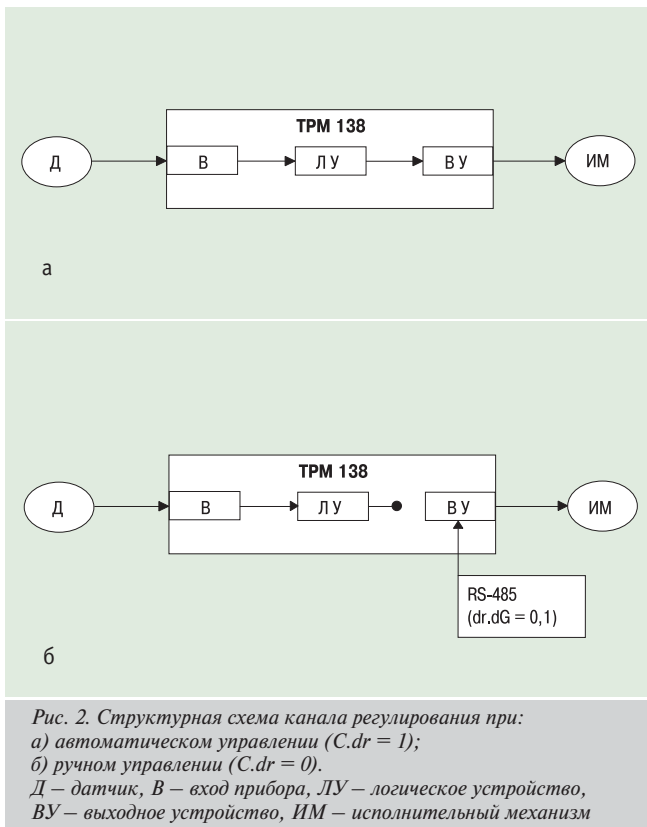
ТРМ 138

Д

В

ЛУ

ВУ

ИМ

а

ТРМ 138

Д

В

ЛУ

ВУ

ИМ

RS-485
(dr.dG = 0,1)

б

Рис. 2. Структурная схема канала регулирования при:
а) автоматическом управлении (C.dr = 1);
б) ручном управлении (C.dr = 0).
Д – датчик, В – вход прибора, ЛУ – логическое устройство, ВУ – выходное устройство, ИМ – исполнительный механизм